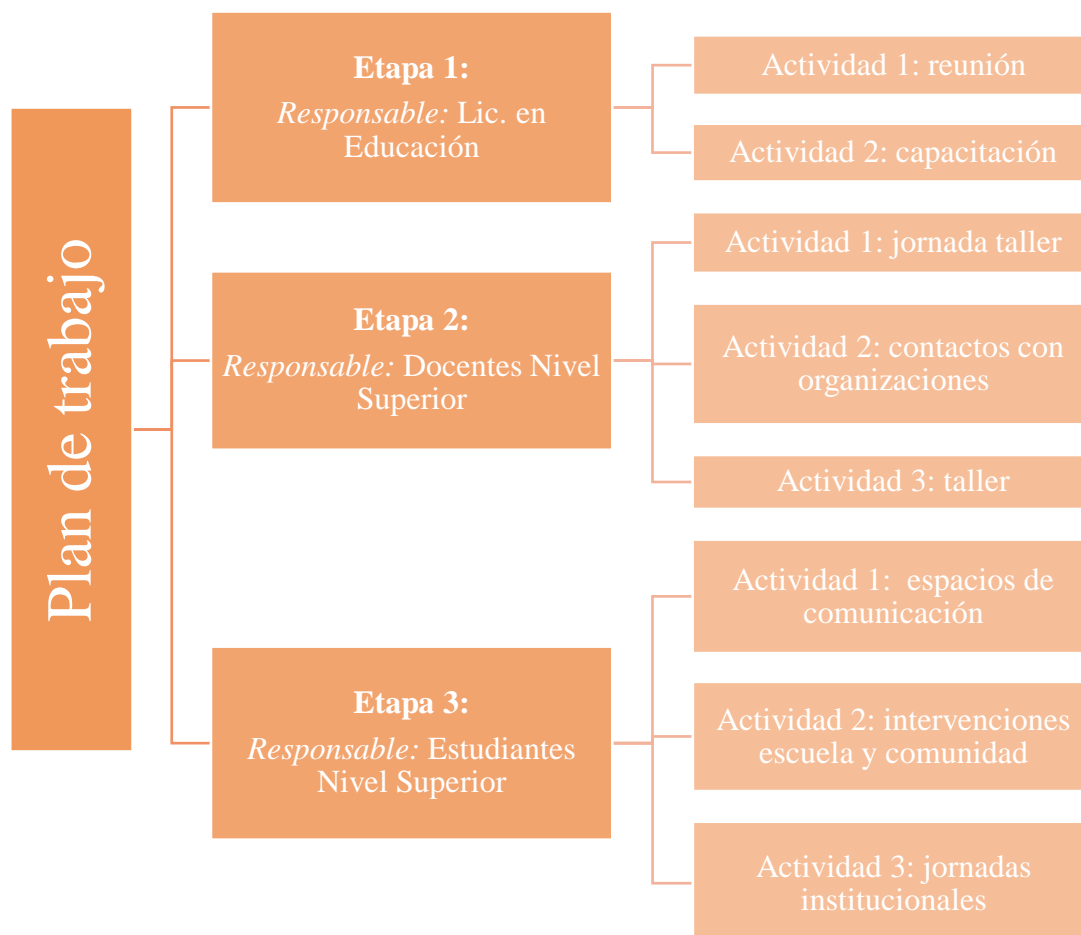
Plan de trabajo

**Etapa 1:**
*Responsable:* Lic. en Educación

Actividad 1: reunión

Actividad 2: capacitación

**Etapa 2:**
*Responsable:* Docentes Nivel Superior

Actividad 1: jornada taller

Actividad 2: contactos con organizaciones

Actividad 3: taller

**Etapa 3:**
*Responsable:* Estudiantes Nivel Superior

Actividad 1: espacios de comunicación

Actividad 2: intervenciones escuela y comunidad

Actividad 3: jornadas institucionales